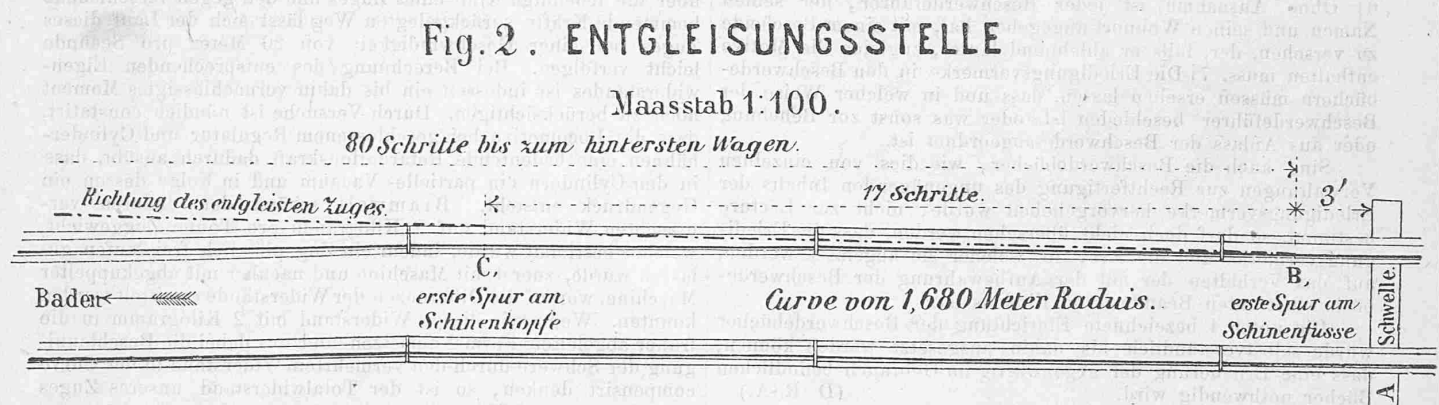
Fig. 2. ENTGLEISUNGSSTELLE

Maasstab 1:100.

80 Schritte bis zum hintersten Wagen.

Richtung des entgleisten Zuges.

17 Schritte.

3′

C.

B.

Schwelle.

Baden

erste Spur am Schinenkopfe

Curve von 1,680 Meter Raduis.

erste Spur am Schinenfusse

A